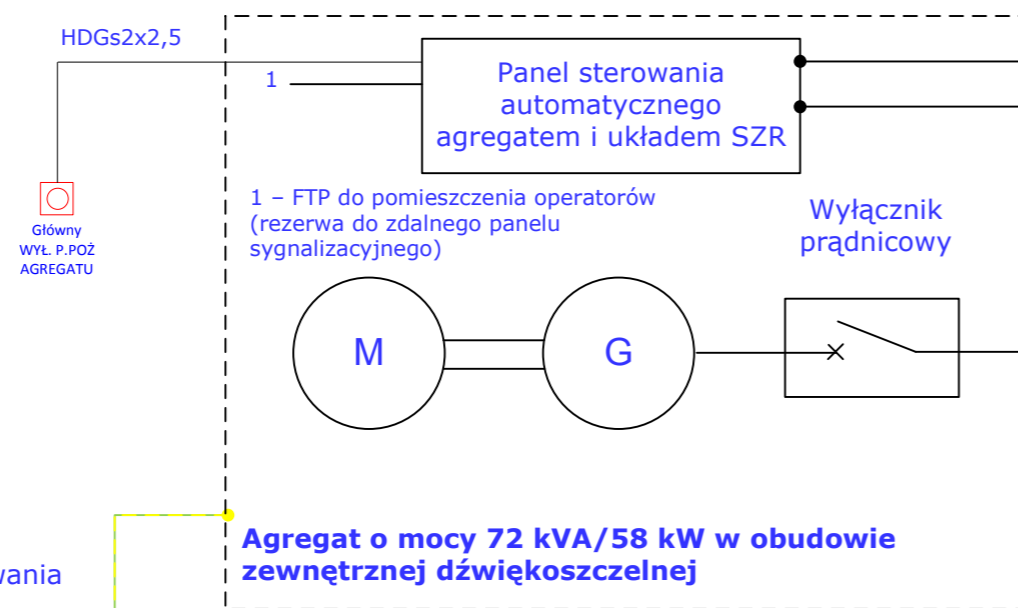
HDGs2x2,5

1

Panel sterowania automatycznego agregatem i układem SZR

Główny
WYŁ. P.POŻ
AGREGATU

1 – FTP do pomieszczenia operatorów (rezerwa do zdalnego panelu sygnalizacyjnego)

Wyłącznik prądnicowy

M

G

wania

Agregat o mocy 72 kVA/58 kW w obudowie zewnętrznej dźwiękoszczelnej